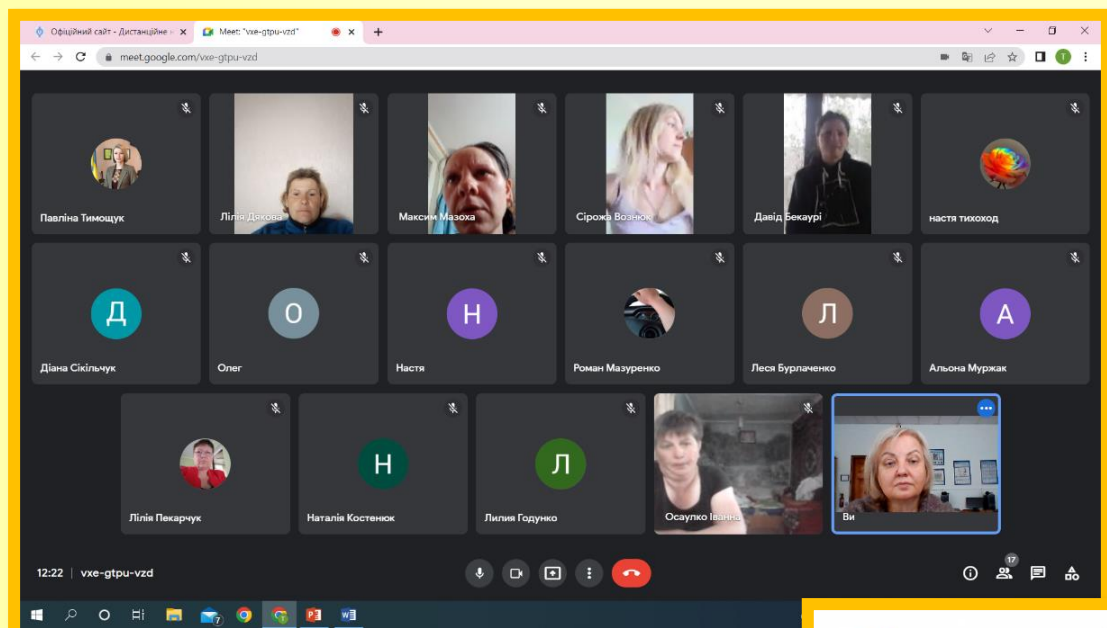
Офіційний сайт - Дистанційне
Meet: "vxe-gtpu-vzd"
meet.google.com/vxe-gtpu-vzd

Павліна Тимощук
Лілія Дякова
Максим Мазоха
Сірожа Вознюк
Давід Бекаурі
настя тихоход

Д
Діана Сікільчук
О
Олег
Н
Настя
Роман Мазуренко
Л
Леся Бурлаченко
А
Альона Муржак

Лілія Пекарчук
Н
Наталія Костенюк
Л
Лилия Годунко
Осаупко Іванна
Ви

12:22 | vxe-gtpu-vzd
17